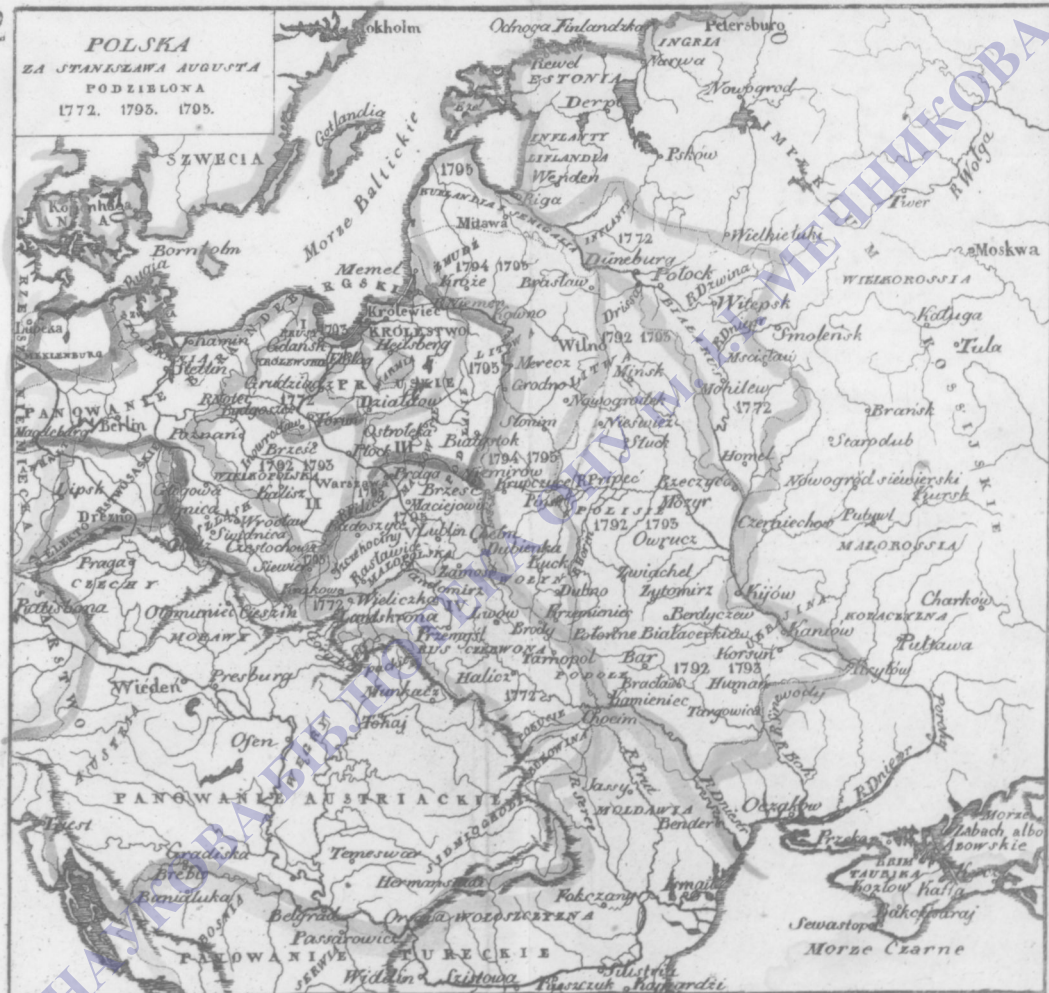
POLSKA
ZA STANISŁAWA AUGUSTA
PODZIELONA
1772. 1793. 1795.

Sztokholm
Odnoga Finlandzka
Petersburg
INGRIA
Narwa
Rewel
ESTONIA
Derpt
Nowogrod
INFLANTY
LIFLANDIA
Wenden
Psków
Gotlandia
SZWECIA
Morze Baltickie
1795
KURLANDIA
Ryga
Mitawa
1772
Dyneburg
Wielkieluki
Twer
R.Wolga
Moskwa
Borntolm
Memel
1794 1795
Krože
Brasław
Połock
R.Dzwina
WIELKOROSSIA
Witepsk
Smolensk
Kaluga
Tula
Krolewiec
KROLESTWO
Heilsberg
Kowno
Wilno
Drissa
1792 1793
Gdańsk
Elbing
Mścisław
Stettin
Grudziąż
1772
PRUSKIE
Merecz
Grodno
Mińsk
Mohilew
1772
Bydgoszcz
Działdów
Nowogrodek
Nieświeź
Brańsk
PANOWANIE
Berlin
Poznań
Ostrołęka
Białystok
Słonim
Słuck
Starodub
Brześć
1792 1793
Płock
Praga
Niemirów
1794 1795
Homel
Magdeburg
Kalisz
II
Warszawa
Brześć
Kraupczyce
Pińsk
R.Prypeć
Rzeczyca
Mozyr
Nowogród siewierski
Kursk
Lipsk
Głogowa
Legnica
Wrocław
Maciejowice
Lublin
Chełm
POLESIE
1792 1793
Owrucz
Czerniechow
Putywl
Drezno
Swidnica
Radoszyce
Dubienka
MAŁOROSSIA
Częstochowa
Siewierz
Szczekociny
Rasławice
Zamość
Łuck
Praga
CZECHY
Krakowa
1772
Sandomirz
Dubno
Zwiachel
Żytomirz
Kijów
Charków
Ratisbona
Ołmuniec
Cieszyn
Wieliczka
Landskrona
Lwów
Brody
Krzemieniec
Berdyczew
Kaniów
KOZACZYZNA
MORAWY
Przemyśl
RUŚ CZERWONA
Połonne
Białacerkiew
Połtawa
Wiedeń
Presburg
Tarnopol
Bar
Korsuń
1792 1793
Krzyłów
Halicz
1772
PODOLE
Bracław
Humań
Munkacz
Kamieniec
Targowica
Tokaj
POKUCIE
Chocim
Ofen
R.Boh
R.Dniepr
PANOWANIE AUSTRIACKIE
BUKOWINA
Jassy
R.Prut
MOLDAWIA
Bender
R.Dniestr
Oczaków
Morze Zabach albo Azowskie
Triest
Temeswar
Perekop
KRYM TAURIKA
Kozlow
Kaffa
Gradiska
Hermanstadt
Bakczysaraj
Brebir
Baniałuka
Fokczany
Ismaił
Sewastopol
Belgrad
Orsowa
WOŁOSZCZYZNA
Morze Czarne
Passarowic
PANOWANIE TURECKIE
SERWIA
BOSNIA
Widdin
Szistowa
Silistria
Pasaczuk
Kajnardżi